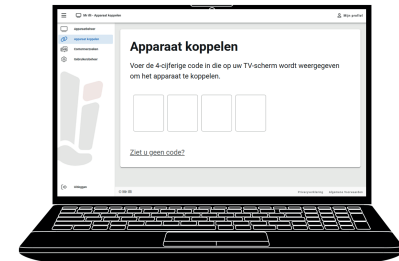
Mijn profiel

Apparaten
Apparaat koppelen
Communicaties
Gebruikersbeheer

Apparaat koppelen

Voer de 4-cijferige code in die op uw TV-scherm wordt weergegeven om het apparaat te koppelen.

Ziet u geen code?

Afmelden

Privacyverklaring  Algemene Voorwaarden